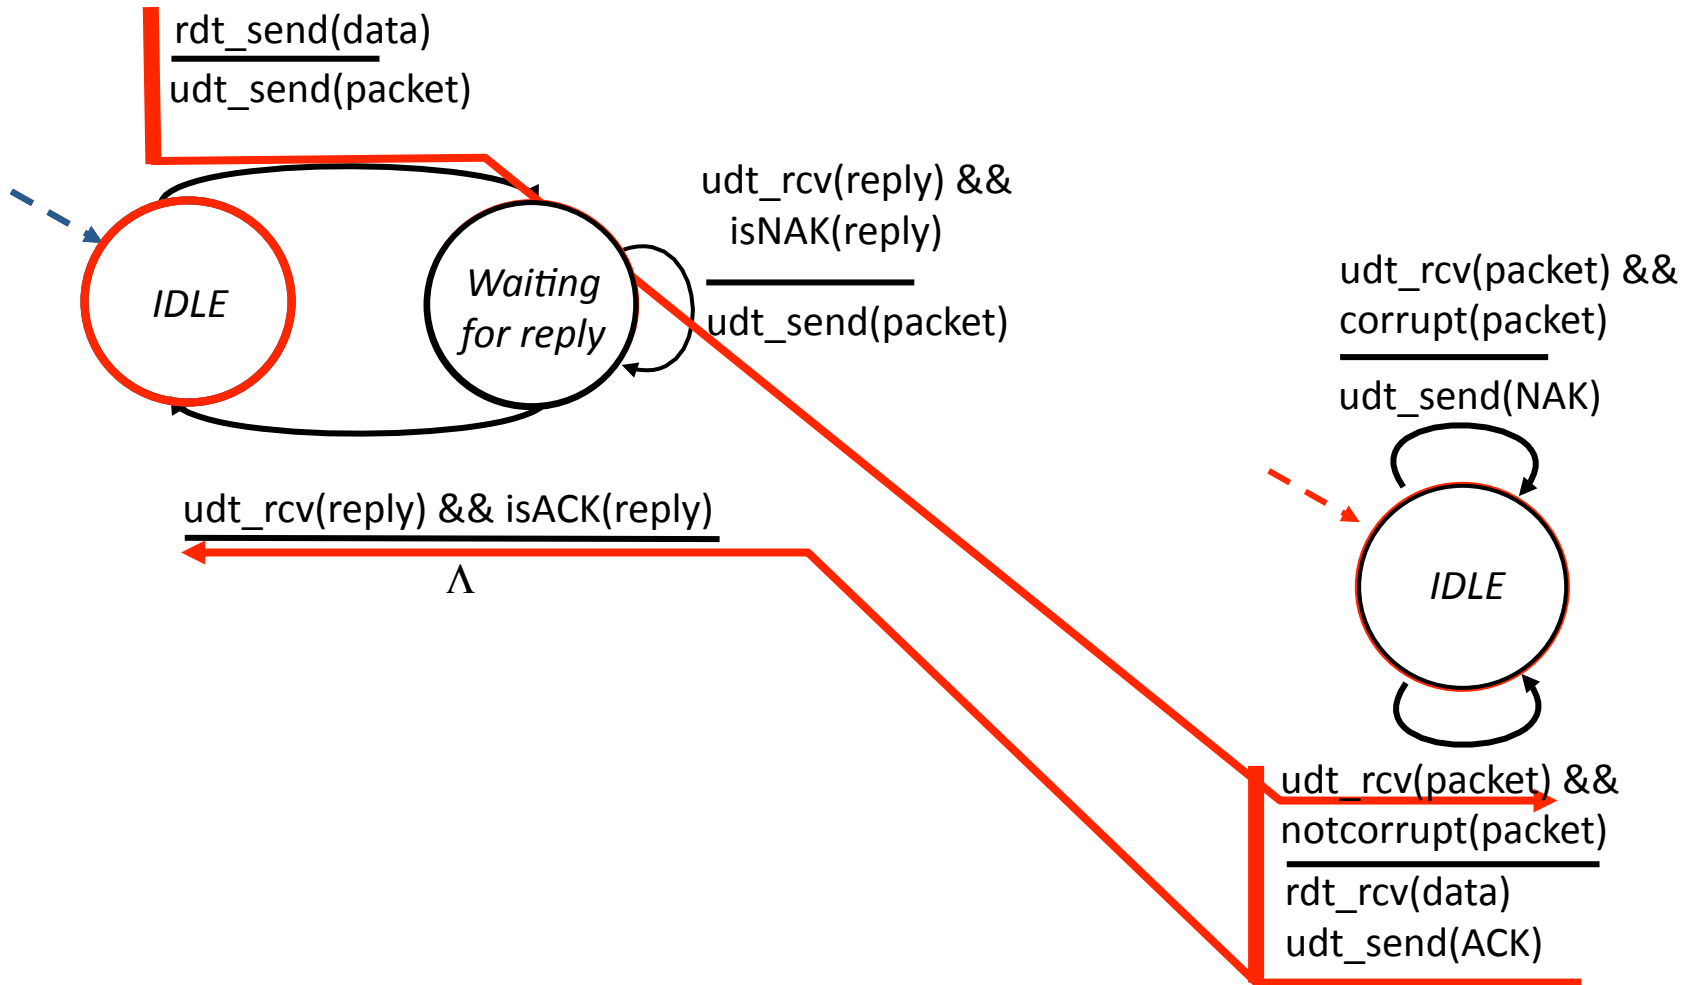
rdt_send(data)
udt_send(packet)

IDLE

Waiting for reply

udt_rcv(reply) && isNAK(reply)
udt_send(packet)

udt_rcv(packet) && corrupt(packet)
udt_send(NAK)

udt_rcv(reply) && isACK(reply)
$\Lambda$

IDLE

udt_rcv(packet) && notcorrupt(packet)
rdt_rcv(data)
udt_send(ACK)